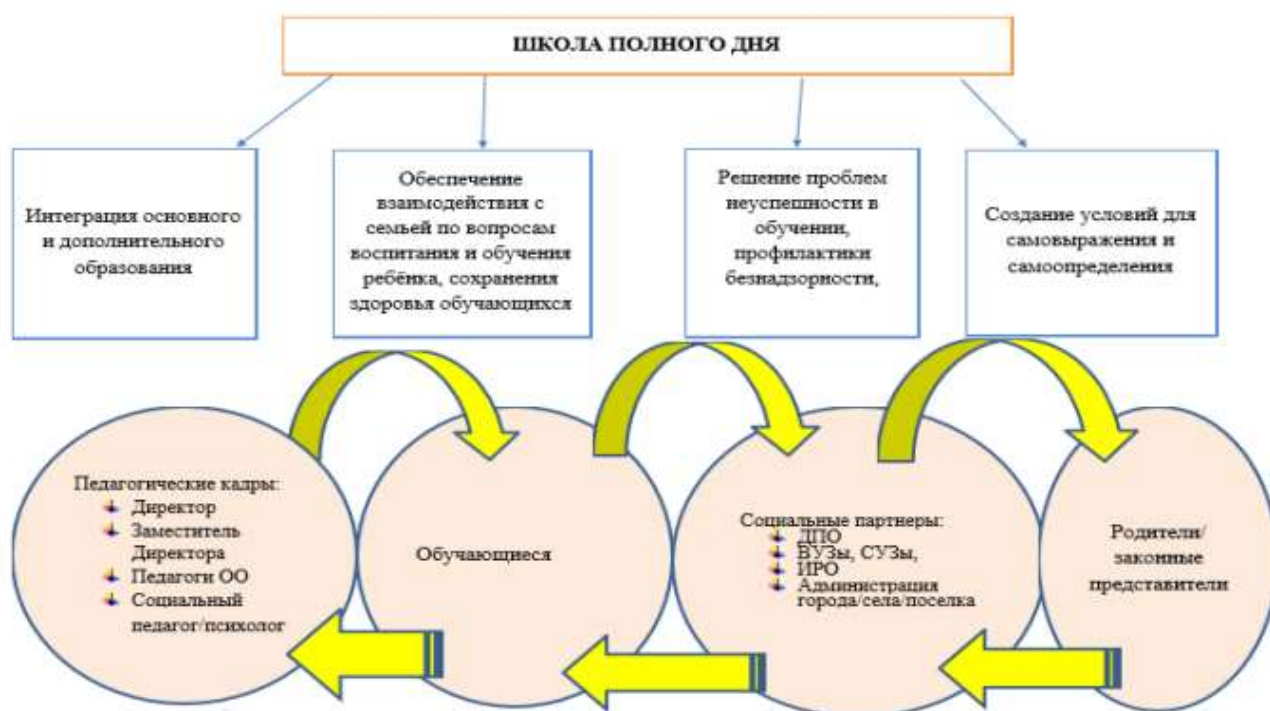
ШКОЛА ПОЛНОГО ДНЯ

Интеграция основного и дополнительного образования

Обеспечение взаимодействия с семьей по вопросам воспитания и обучения ребёнка, сохранения здоровья обучающихся

Решение проблем неуспешности в обучении, профилактики безнадзорности,

Создание условий для самовыражения и самоопределения

Педагогические кадры:
- Директор
- Заместитель Директора
- Педагоги ОО
- Социальный педагог/психолог

Обучающиеся

Социальные партнеры:
- ДПО
- ВУЗы, СУЗы,
- ИРО
- Администрация города/села/поселка

Родители/ законные представители